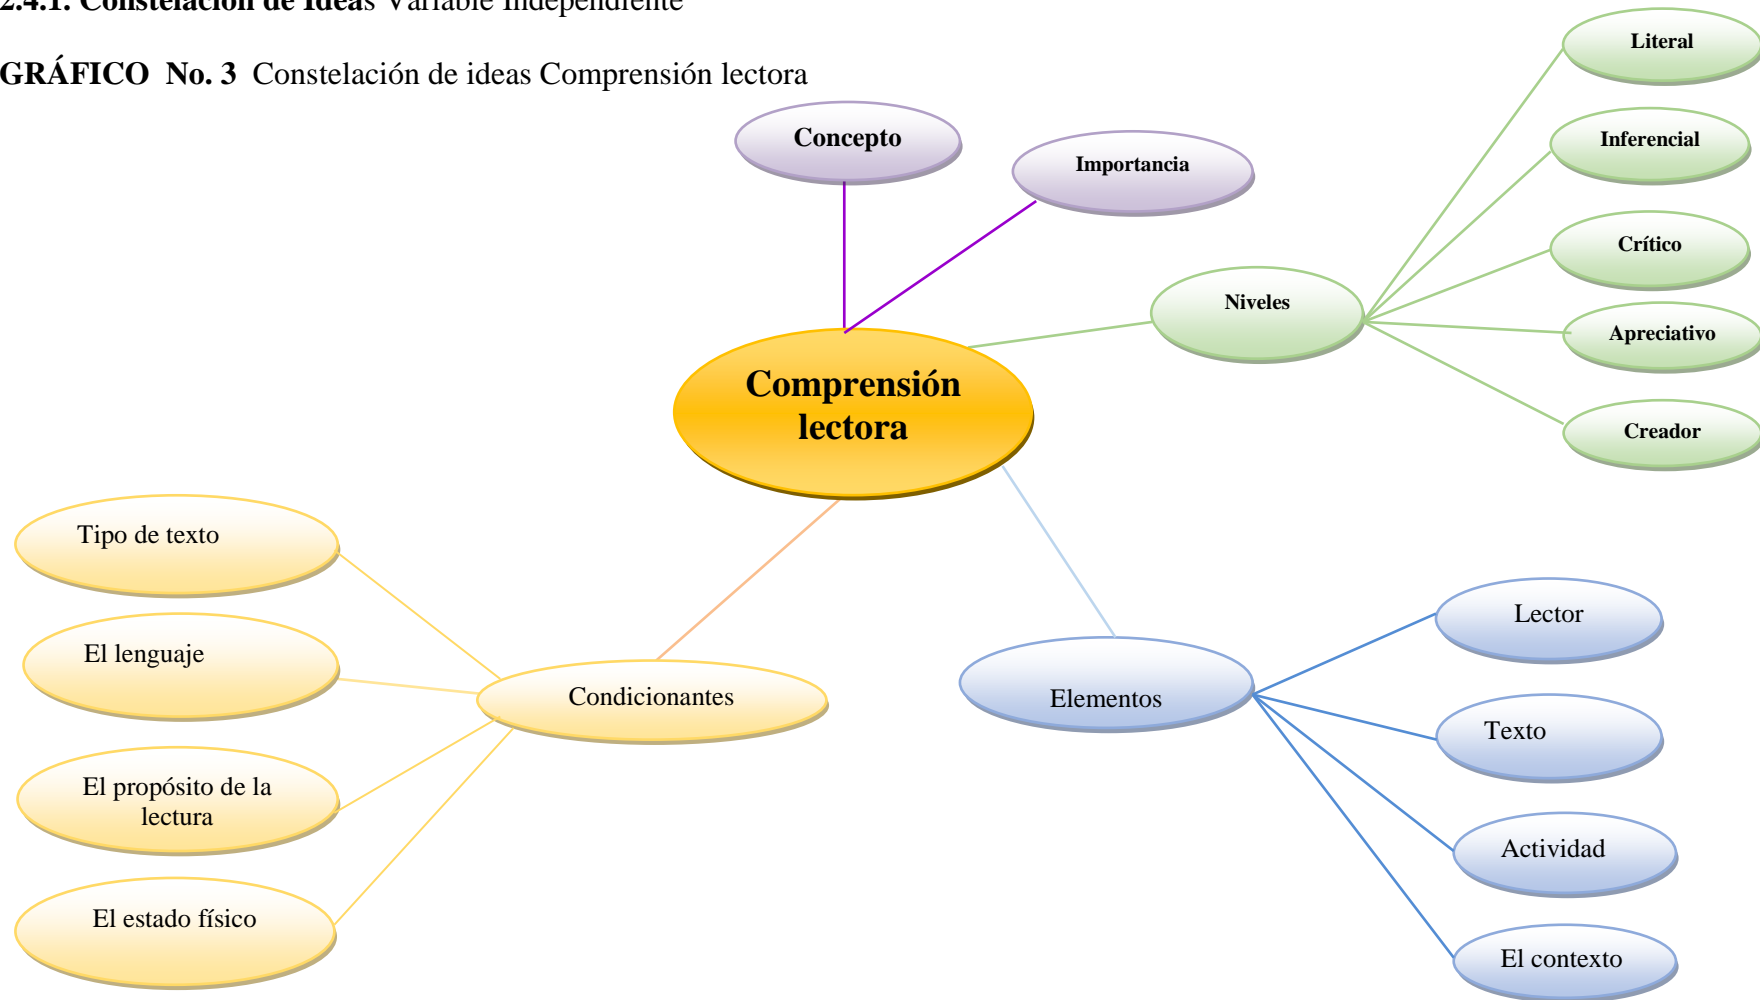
2.4.1. Constelación de Ideas Variable independiente

GRÁFICO No. 3 Constelación de ideas Comprensión lectora

Concepto

Importancia

Comprensión lectora

Niveles

Literal

Inferencial

Crítico

Apreciativo

Creador

Condicionantes

Tipo de texto

El lenguaje

El propósito de la lectura

El estado físico

Elementos

Lector

Texto

Actividad

El contexto